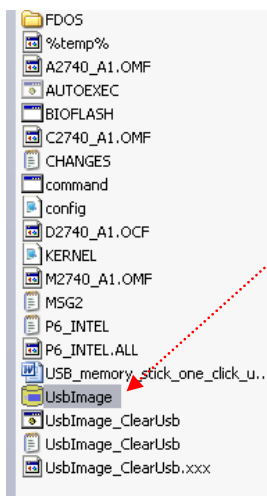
FDOS
%temp%
A2740_A1.OMF
AUTOEXEC
BIOFLASH
C2740_A1.OMF
CHANGES
command
config
D2740_A1.OCF
KERNEL
M2740_A1.OMF
MSG2
P6_INTEL
P6_INTEL.ALL
USB_memory_stick_one_click_u...
UsbImage
UsbImage_ClearUsb
UsbImage_ClearUsb
UsbImage_ClearUsb.xxx